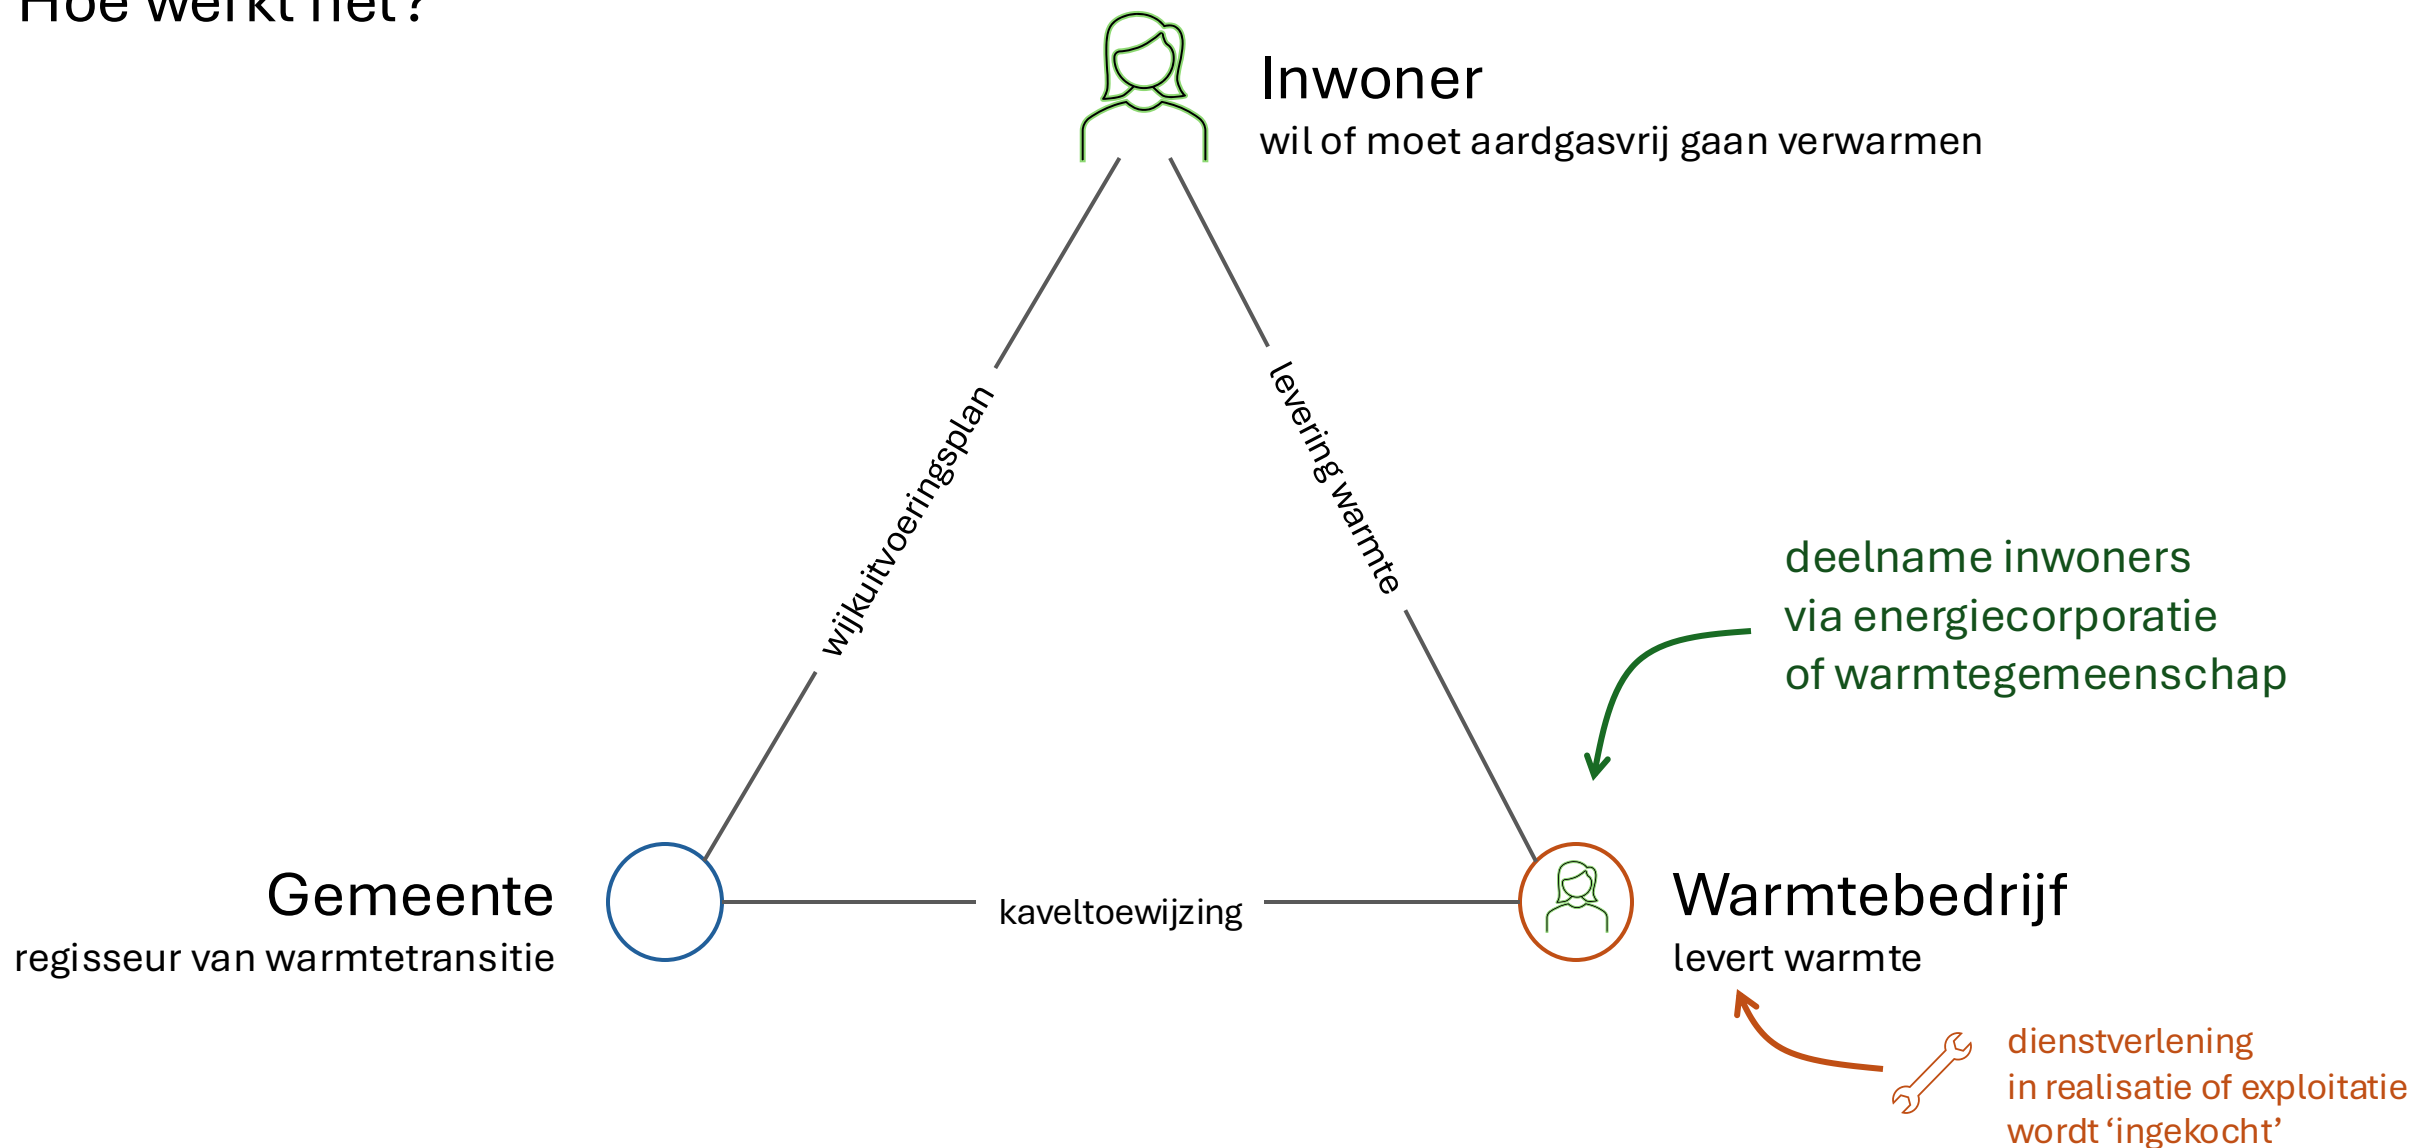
Hoe werkt het?

Inwoner
wil of moet aardgasvrij gaan verwarmen

wijkuitvoeringsplan

levering warmte

deelname inwoners
via energiecorporatie
of warmtegemeenschap

Gemeente
regisseur van warmtetransitie

kaveltoewijzing

Warmtebedrijf
levert warmte

dienstverlening
in realisatie of exploitatie
wordt 'ingekocht'